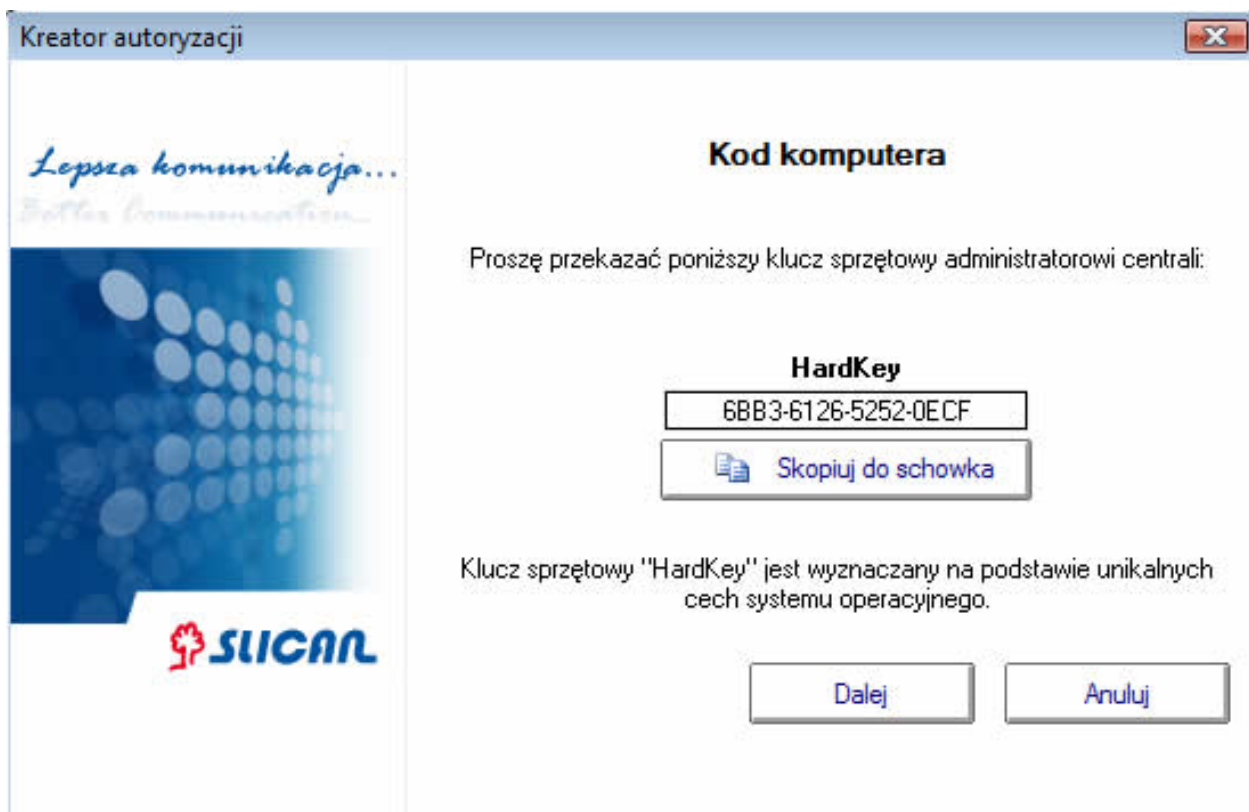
Kreator autoryzacji

Lepsza komunikacja...
Better Communication...

SLICAN

Kod komputera

Proszę przekazać poniższy klucz sprzętowy administratorowi centrali:

HardKey

6BB3-6126-5252-0ECF

Skopiuj do schowka

Klucz sprzętowy "HardKey" jest wyznaczany na podstawie unikalnych cech systemu operacyjnego.

Dalej

Anuluj